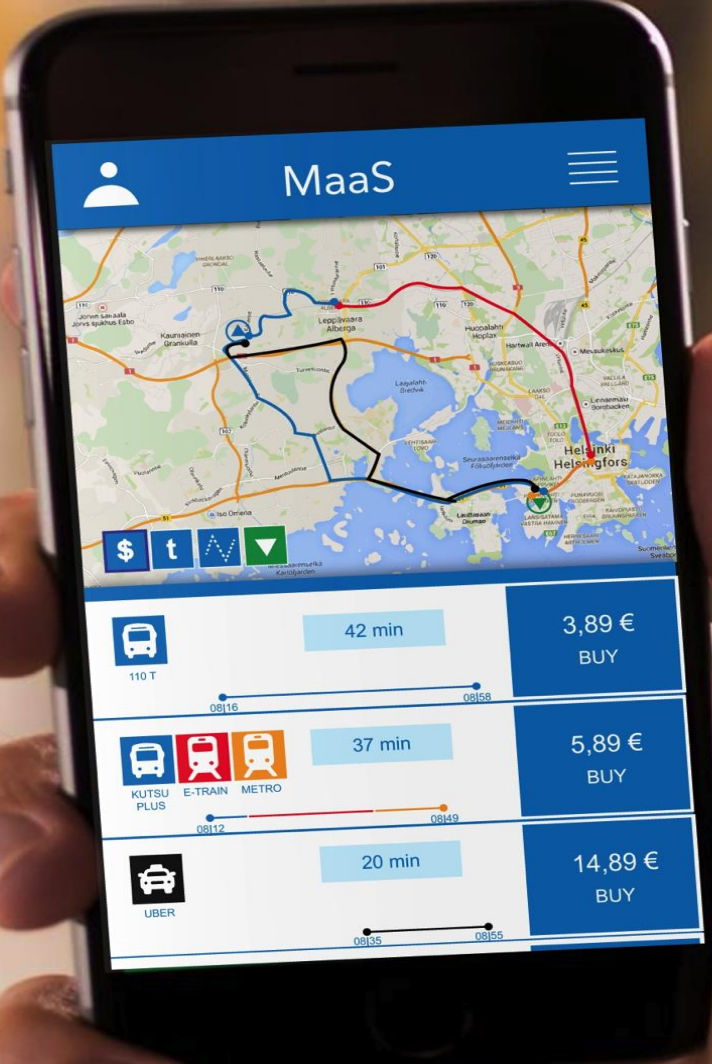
MaaS

Leppävaara Alberga

Kauniainen Grankulla

Huopalahti Hoplax

Laajalahti Bredvik

Helsinki Helsingfors

$ t

42 min

3,89 €
BUY

110 T

08|16

08|58

37 min

5,89 €
BUY

KUTSU PLUS

E-TRAIN

METRO

08|12

08|49

20 min

14,89 €
BUY

UBER

08|35

08|55